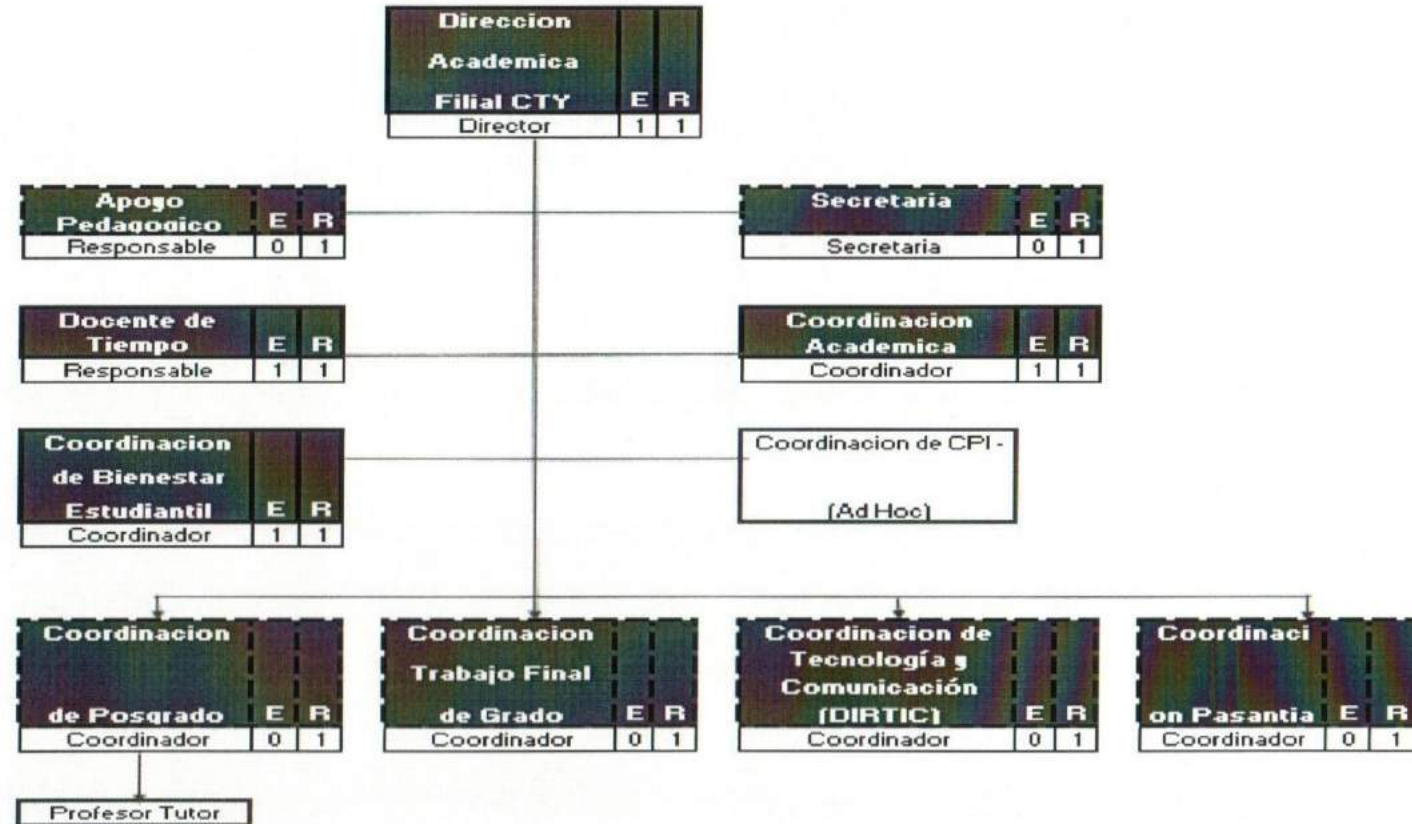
Direccion Academica Filial CTY E R
Director 1 1

Apoyo Pedagogico E R
Responsable 0 1

Secretaria E R
Secretaria 0 1

Docente de Tiempo E R
Responsable 1 1

Coordinacion Academica E R
Coordinador 1 1

Coordinacion de Bienestar Estudiantil E R
Coordinador 1 1

Coordinacion de CPI -

(Ad Hoc)

Coordinacion de Posgrado E R
Coordinador 0 1

Coordinacion Trabajo Final de Grado E R
Coordinador 0 1

Coordinacion de Tecnología y Comunicación (DIRTIC) E R
Coordinador 0 1

Coordinaci on Pasantia E R
Coordinador 0 1

Profesor Tutor